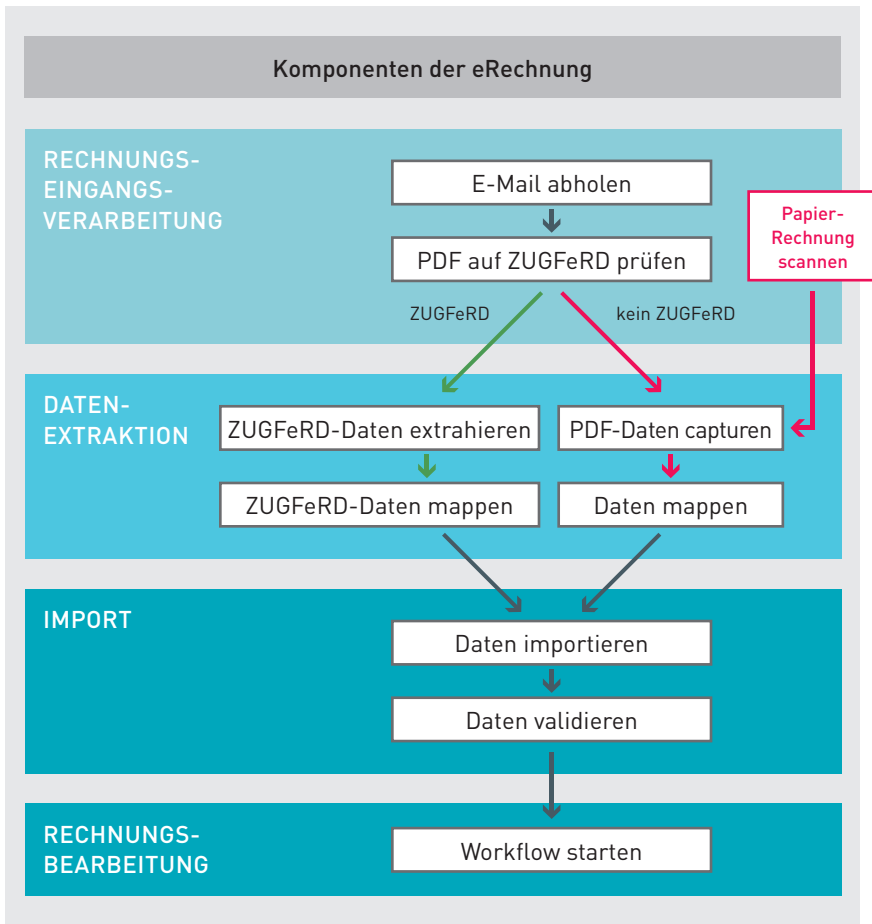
Komponenten der eRechnung

RECHNUNGS-EINGANGS-VERARBEITUNG

E-Mail abholen

PDF auf ZUGFeRD prüfen

Papier-Rechnung scannen

ZUGFeRD

kein ZUGFeRD

DATEN-EXTRAKTION

ZUGFeRD-Daten extrahieren

PDF-Daten capturen

ZUGFeRD-Daten mappen

Daten mappen

IMPORT

Daten importieren

Daten validieren

RECHNUNGS-BEARBEITUNG

Workflow starten